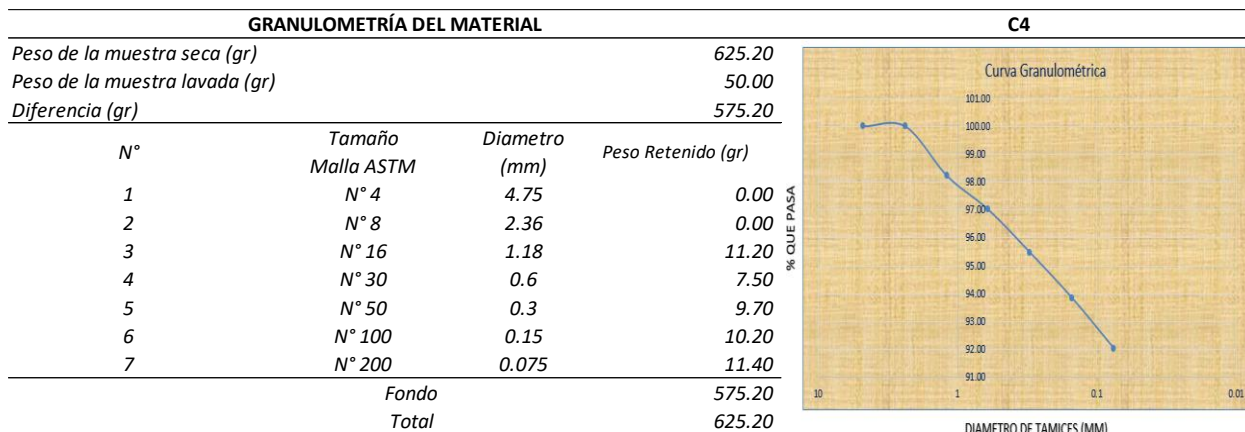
GRANULOMETRÍA DEL MATERIAL

C4

Peso de la muestra seca (gr) 625.20
Peso de la muestra lavada (gr) 50.00
Diferencia (gr) 575.20

| N° | Tamaño Malla ASTM | Diametro (mm) | Peso Retenido (gr) |
|---|---|---|---|
| 1 | N° 4 | 4.75 | 0.00 |
| 2 | N° 8 | 2.36 | 0.00 |
| 3 | N° 16 | 1.18 | 11.20 |
| 4 | N° 30 | 0.6 | 7.50 |
| 5 | N° 50 | 0.3 | 9.70 |
| 6 | N° 100 | 0.15 | 10.20 |
| 7 | N° 200 | 0.075 | 11.40 |
| | Fondo | | 575.20 |
| | Total | | 625.20 |

Curva Granulométrica

% QUE PASA

101.00
100.00
99.00
98.00
97.00
96.00
95.00
94.00
93.00
92.00
91.00

10
1
0.1
0.01

DIAMETRO DE TAMICES (MM)